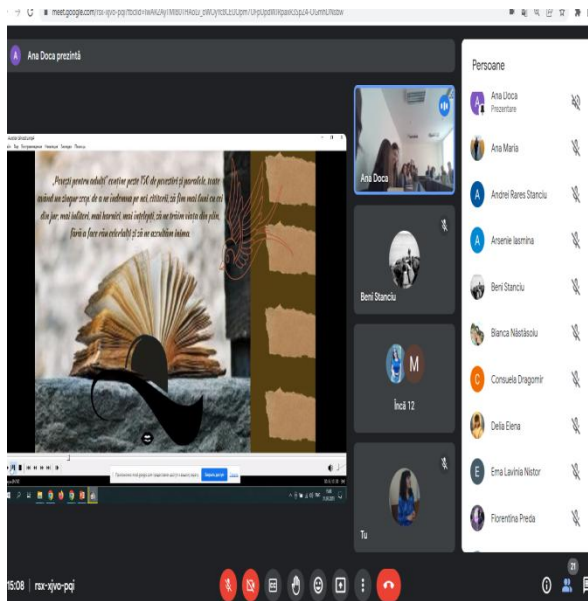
meet.google.com/rsx-xjvo-pqi

Ana Doca prezintă

„Poveşti pentru adulţi" conţine peste 150 de povestiri şi parabole, toate având un singur scop, de a ne îndemna pe noi, cititorii, să fim mai buni cu cei din jur, mai toleranţi, mai harnici, mai înţelepţi, să ne trăim viaţa din plin, fără a face rău celorlalţi şi ne ascultăm inima.

Ana Doca

Beni Stanciu

M

Încă 12

Tu

Persoane

Ana Doca
Prezentare

Ana Maria

Andrei Rares Stanciu

Arsenie Iasmina

Beni Stanciu

Bianca Năstăsoiu

Consuela Dragomir

Delia Elena

Ema Lavinia Nistor

Florentina Preda

15:08 | rsx-xjvo-pqi

21